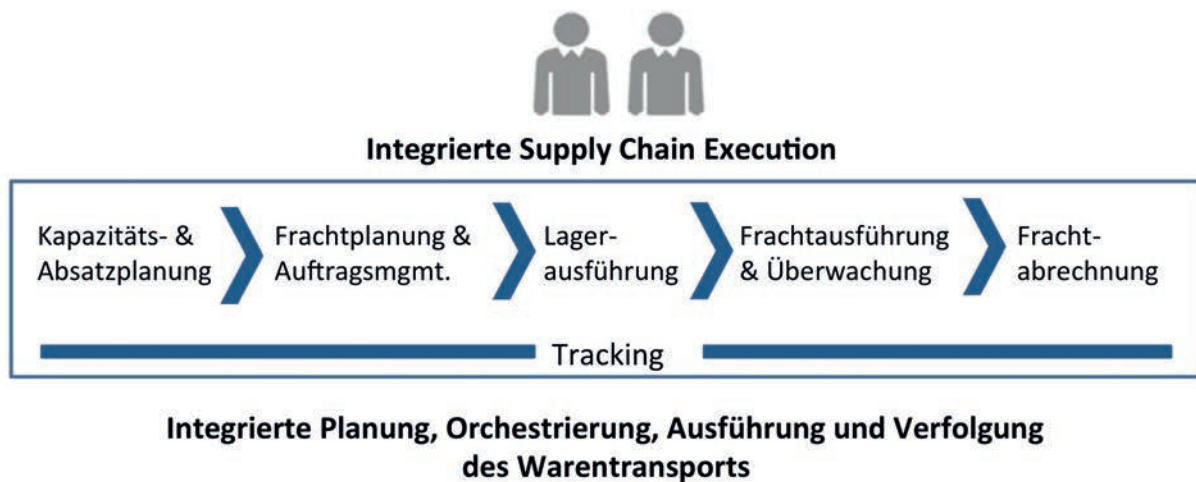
Integrierte Supply Chain Execution

Kapazitäts- & Absatzplanung

Frachtplanung & Auftragsmgmt.

Lager-ausführung

Frachtausführung & Überwachung

Fracht-abrechnung

Tracking

Integrierte Planung, Orchestrierung, Ausführung und Verfolgung des Warentransports